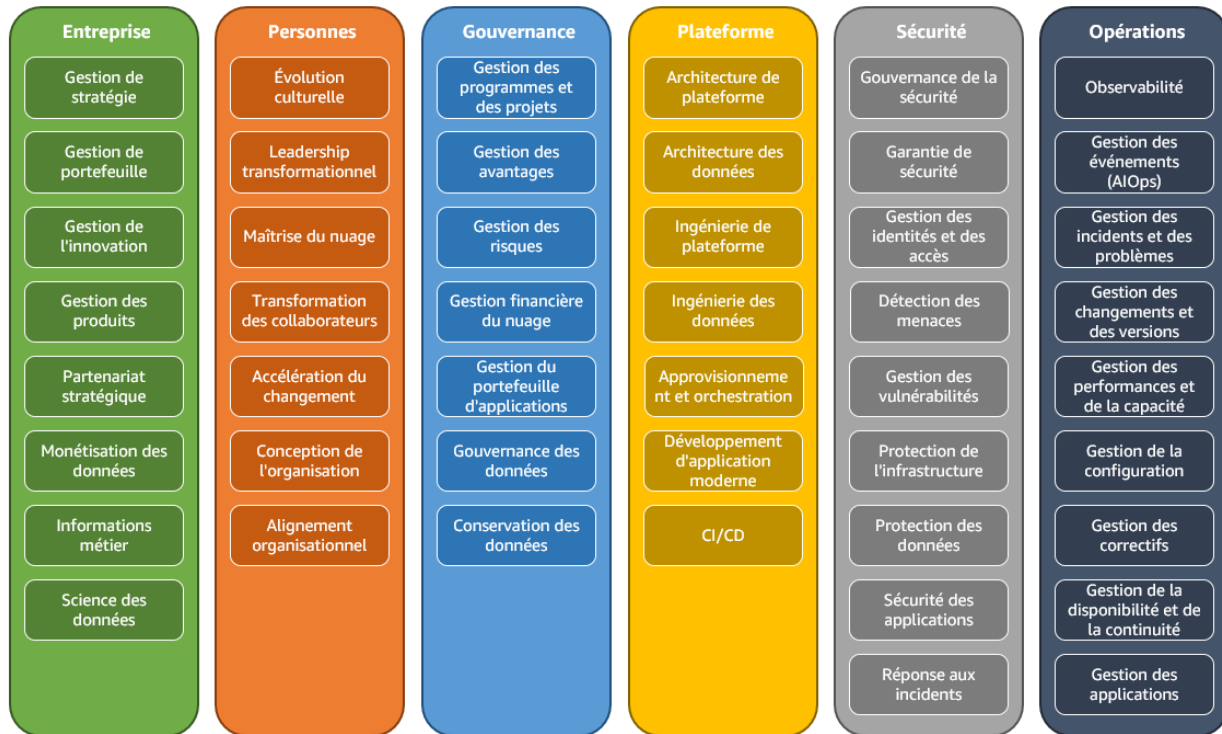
Entreprise

Gestion de stratégie

Gestion de portefeuille

Gestion de l'innovation

Gestion des produits

Partenariat stratégique

Monétisation des données

Informations métier

Science des données

Personnes

Évolution culturelle

Leadership transformationnel

Maîtrise du nuage

Transformation des collaborateurs

Accélération du changement

Conception de l'organisation

Alignement organisationnel

Gouvernance

Gestion des programmes et des projets

Gestion des avantages

Gestion des risques

Gestion financière du nuage

Gestion du portefeuille d'applications

Gouvernance des données

Conservation des données

Plateforme

Architecture de plateforme

Architecture des données

Ingénierie de plateforme

Ingénierie des données

Approvisionnement et orchestration

Développement d'application moderne

CI/CD

Sécurité

Gouvernance de la sécurité

Garantie de sécurité

Gestion des identités et des accès

Détection des menaces

Gestion des vulnérabilités

Protection de l'infrastructure

Protection des données

Sécurité des applications

Réponse aux incidents

Opérations

Observabilité

Gestion des événements (AIOps)

Gestion des incidents et des problèmes

Gestion des changements et des versions

Gestion des performances et de la capacité

Gestion de la configuration

Gestion des correctifs

Gestion de la disponibilité et de la continuité

Gestion des applications